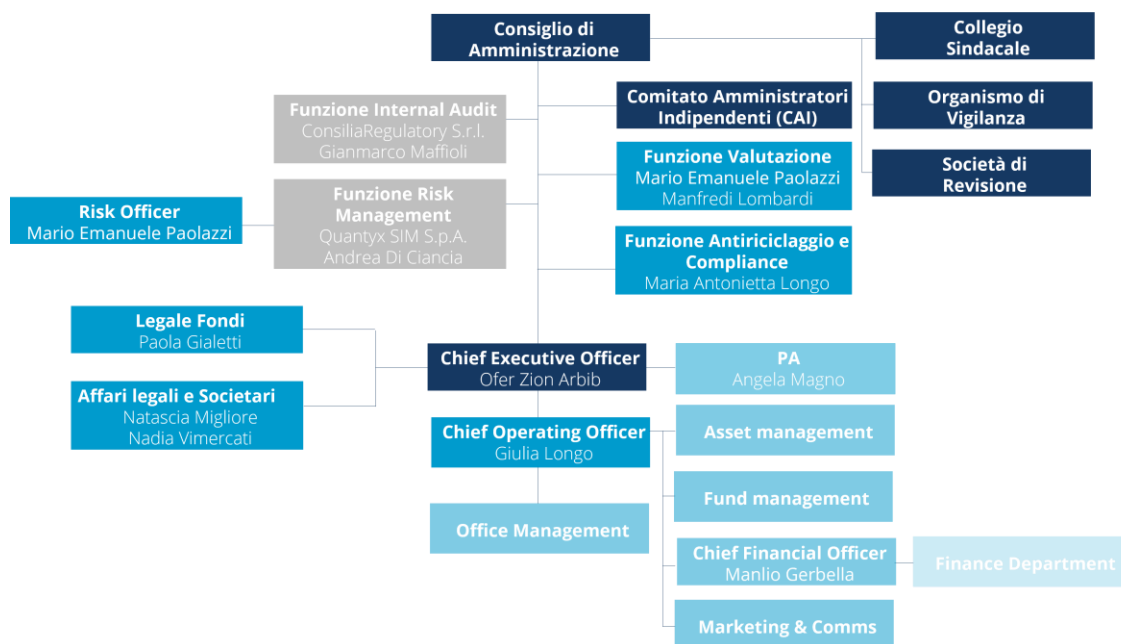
Consiglio di Amministrazione

Collegio Sindacale

Organismo di Vigilanza

Società di Revisione

Comitato Amministratori Indipendenti (CAI)

Funzione Internal Audit
ConsiliaRegulatory S.r.l.
Gianmarco Maffioli

Funzione Valutazione
Mario Emanuele Paolazzi
Manfredi Lombardi

Risk Officer
Mario Emanuele Paolazzi

Funzione Risk Management
Quantyx SIM S.p.A.
Andrea Di Ciancia

Funzione Antiriciclaggio e Compliance
Maria Antonietta Longo

Legale Fondi
Paola Gialetti

Affari legali e Societari
Natascia Migliore
Nadia Vimercati

Chief Executive Officer
Ofer Zion Arbib

PA
Angela Magno

Chief Operating Officer
Giulia Longo

Asset management

Fund management

Office Management

Chief Financial Officer
Manlio Gerbella

Finance Department

Marketing & Comms